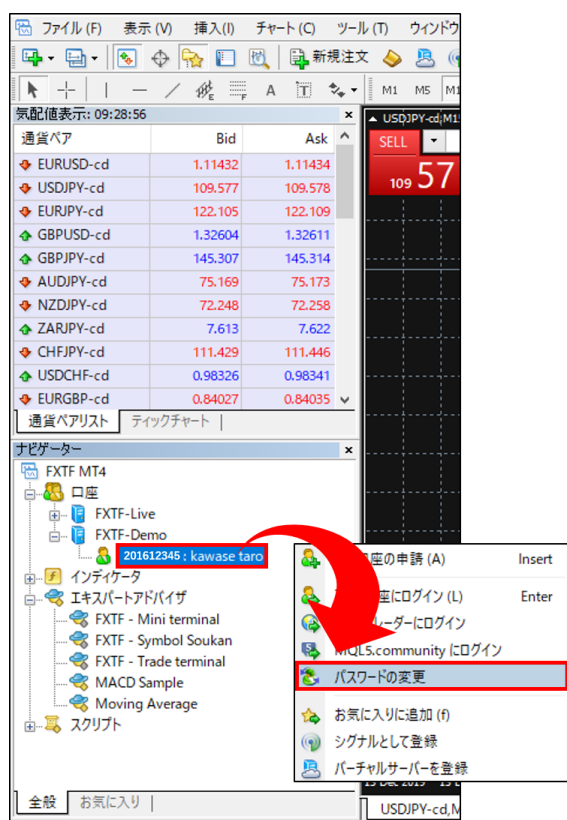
ファイル (F) 表示 (V) 挿入(I) チャート(C) ツール (T) ウィンドウ

新規注文

M1 M5 M1

気配値表示: 09:28:56

| 通貨ペア | Bid | Ask |
|---|---|---|
| EURUSD-cd | 1.11432 | 1.11434 |
| USDJPY-cd | 109.577 | 109.578 |
| EURJPY-cd | 122.105 | 122.109 |
| GBPUSD-cd | 1.32604 | 1.32611 |
| GBPJPY-cd | 145.307 | 145.314 |
| AUDJPY-cd | 75.169 | 75.173 |
| NZDJPY-cd | 72.248 | 72.258 |
| ZARJPY-cd | 7.613 | 7.622 |
| CHFJPY-cd | 111.429 | 111.446 |
| USDCHF-cd | 0.98326 | 0.98341 |
| EURGBP-cd | 0.84027 | 0.84035 |

通貨ペアリスト ティックチャート

USDJPY-cd,M1

SELL

109 57

ナビゲーター

FXTF MT4
口座
FXTF-Live
FXTF-Demo
201612345 : kawase taro
インディケータ
エキスパートアドバイザ
FXTF - Mini terminal
FXTF - Symbol Soukan
FXTF - Trade terminal
MACD Sample
Moving Average
スクリプト

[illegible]座の申請 (A) Insert
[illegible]座にログイン (L) Enter
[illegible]レーダーにログイン
MQL5.community にログイン
パスワードの変更
お気に入りに追加 (f)
シグナルとして登録
バーチャルサーバーを登録

全般 お気に入り

USDJPY-cd,M